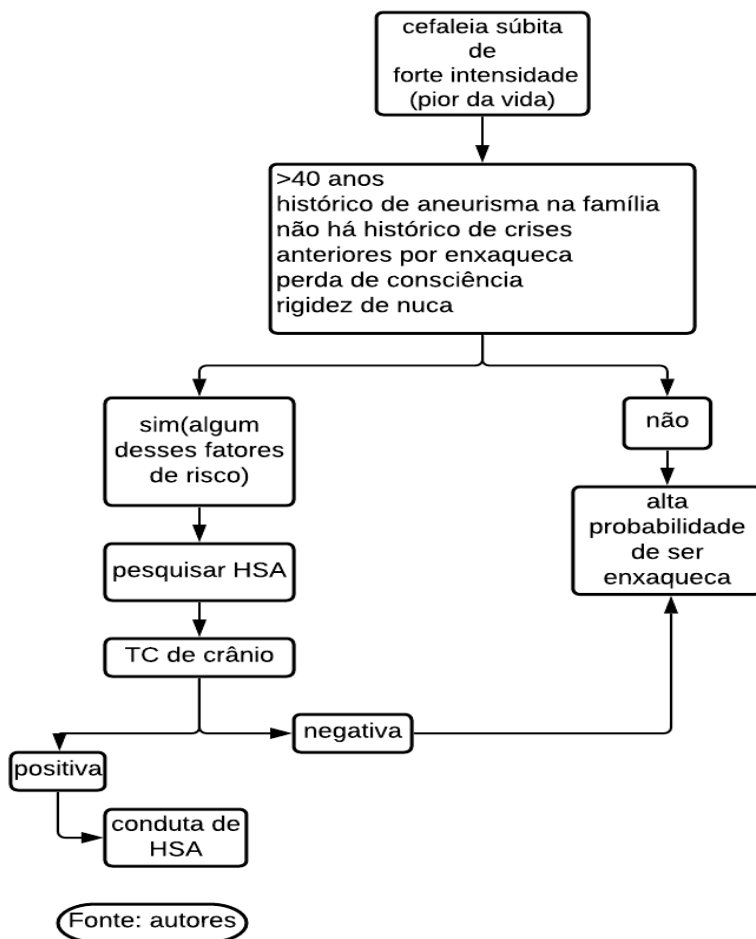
cefaleia súbita de forte intensidade (pior da vida)

>40 anos
histórico de aneurisma na família
não há histórico de crises anteriores por enxaqueca
perda de consciência
rigidez de nuca

sim(algum desses fatores de risco)

não

alta probabilidade de ser enxaqueca

pesquisar HSA

TC de crânio

negativa

positiva

conduta de HSA

Fonte: autores